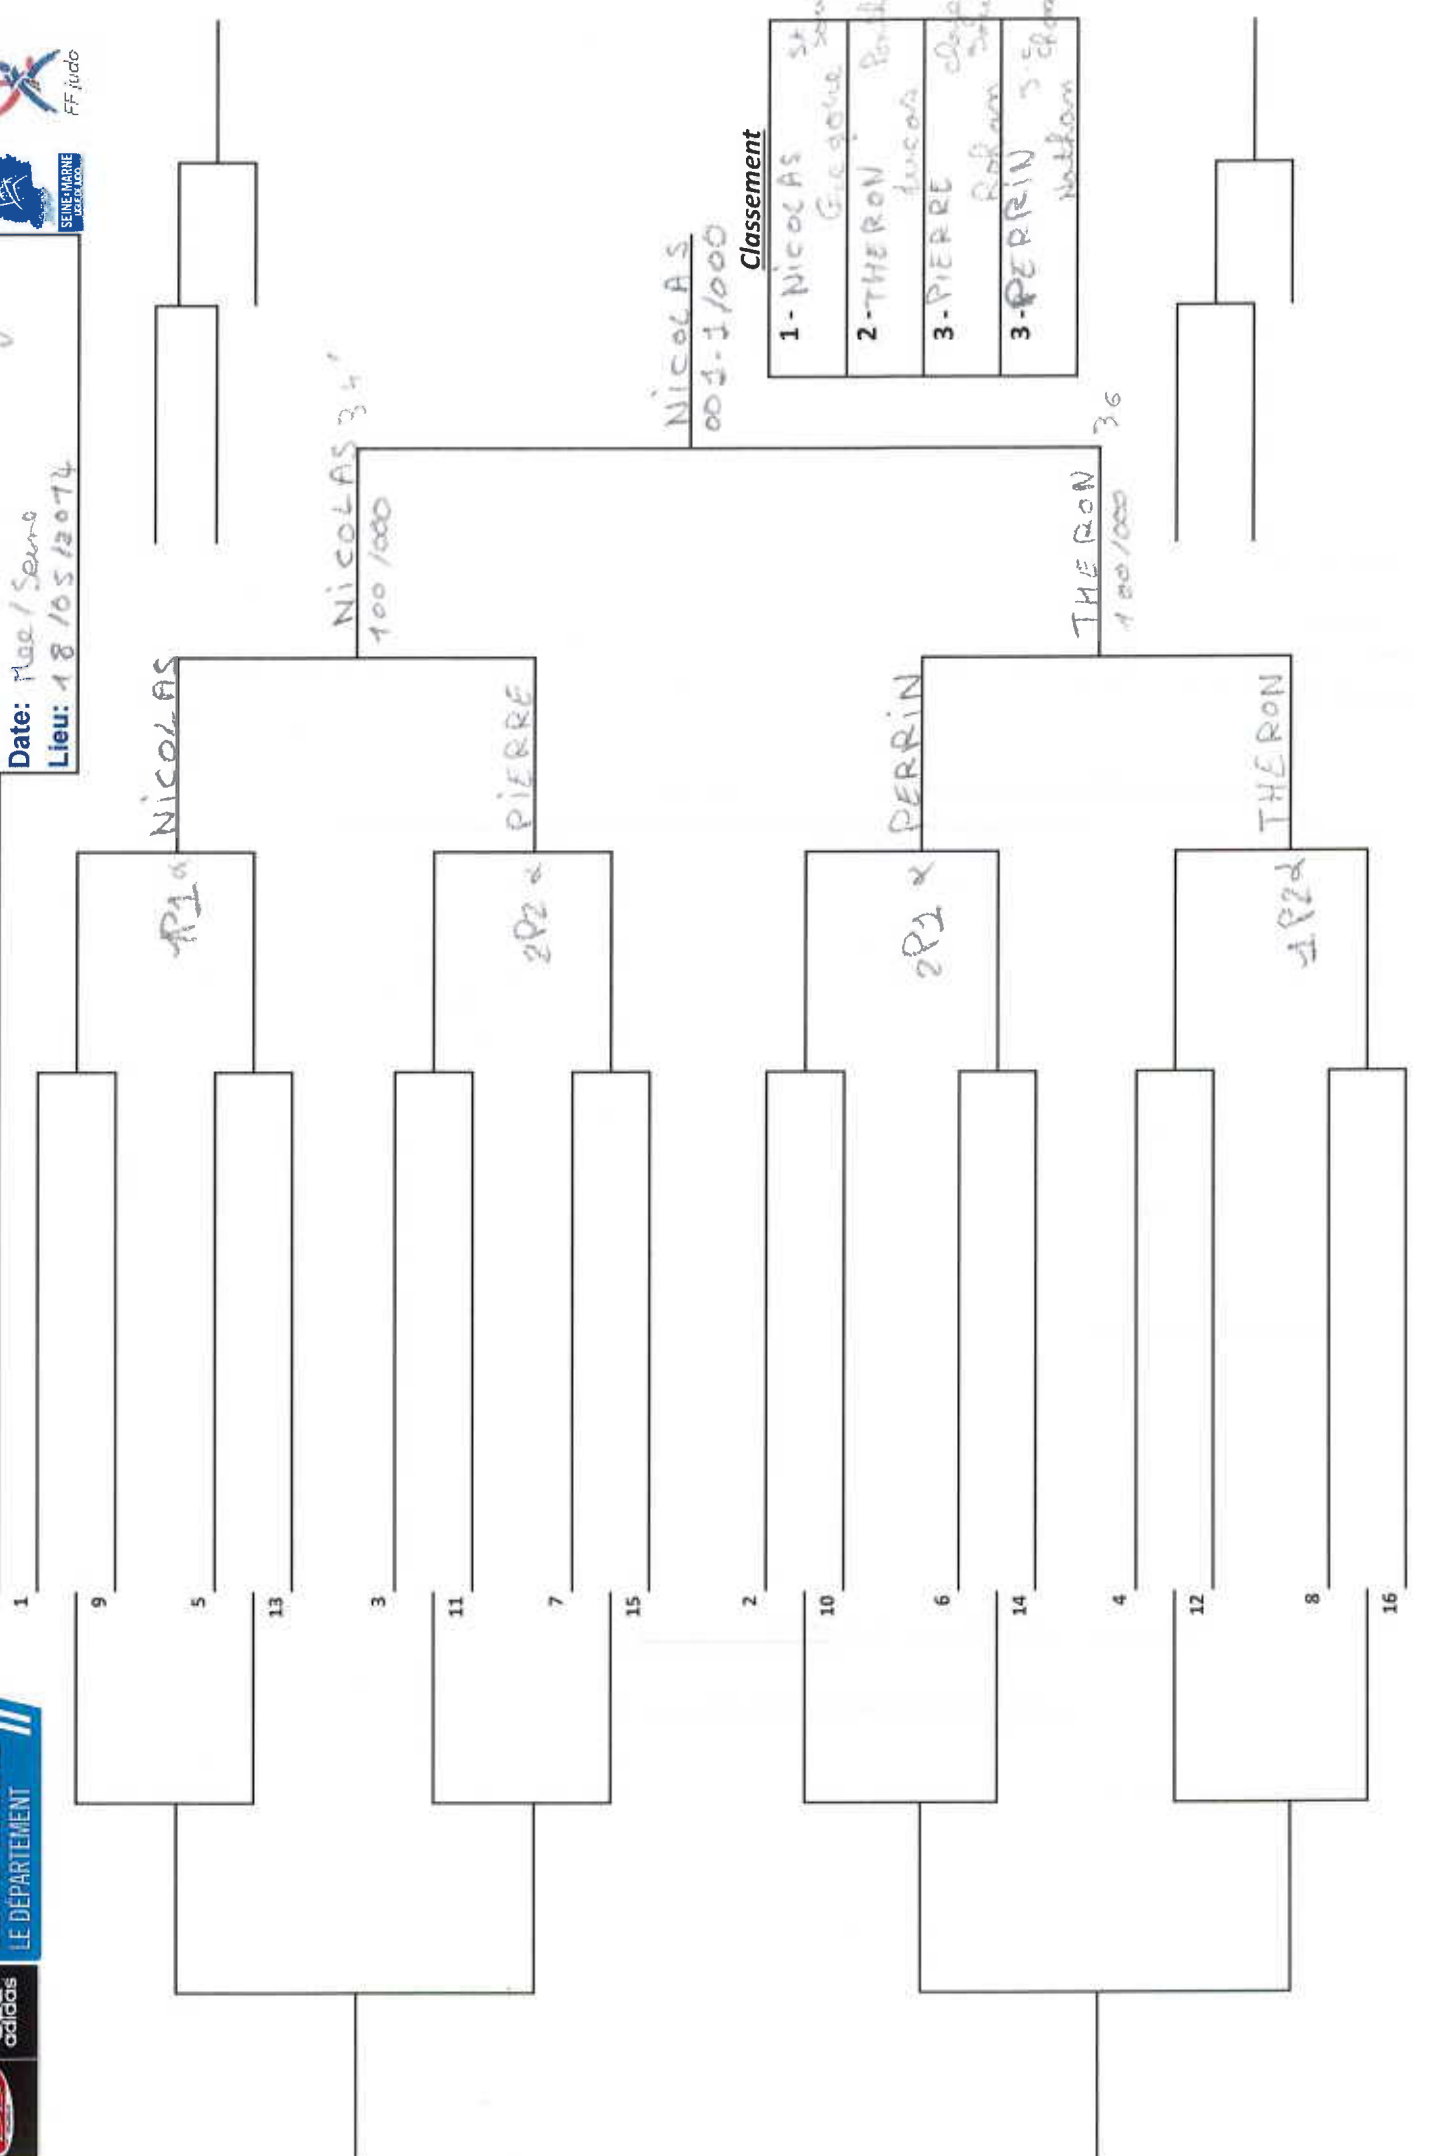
Date: Mée / Seine
Lieu: 18/05/2014

SEINE-ET-MARNE
FF judo

Classement
| 1- NICOLAS Grégoire | St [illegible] |
|---|---|
| 2- THERON Lucas | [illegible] |
| 3- PIERRE Rohan | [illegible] |
| 3- PERRIN Nathan | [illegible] |

NICOLAS
001-1/000

NICOLAS 34''
100/000

THERON 36
100/000

NICOLAS
PIERRE
PERRIN
THERON

1P1 ↙
2P2 ↙
2P1 ↙
1P2 ↙

1
9
5
13
3
11
7
15
2
10
6
14
4
12
8
16

LE DÉPARTEMENT
adidas